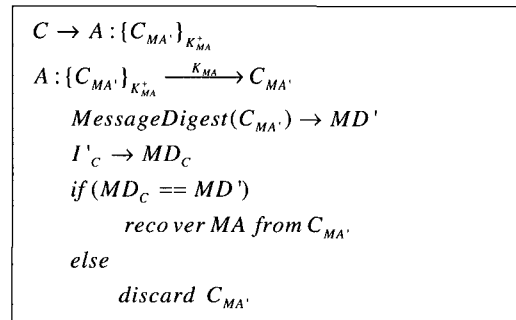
$C \rightarrow A : \{C_{MA'}\}_{K_{MA}^{+}}$

$A : \{C_{MA'}\}_{K_{MA}^{+}} \xrightarrow{K_{MA}} C_{MA'}$

$MessageDigest(C_{MA'}) \rightarrow MD'$

$I'_{C} \rightarrow MD_{C}$

$if\,(MD_{C} == MD')$

$reco\,ver\,MA\,from\,C_{MA'}$

$else$

$discard\;C_{MA'}$